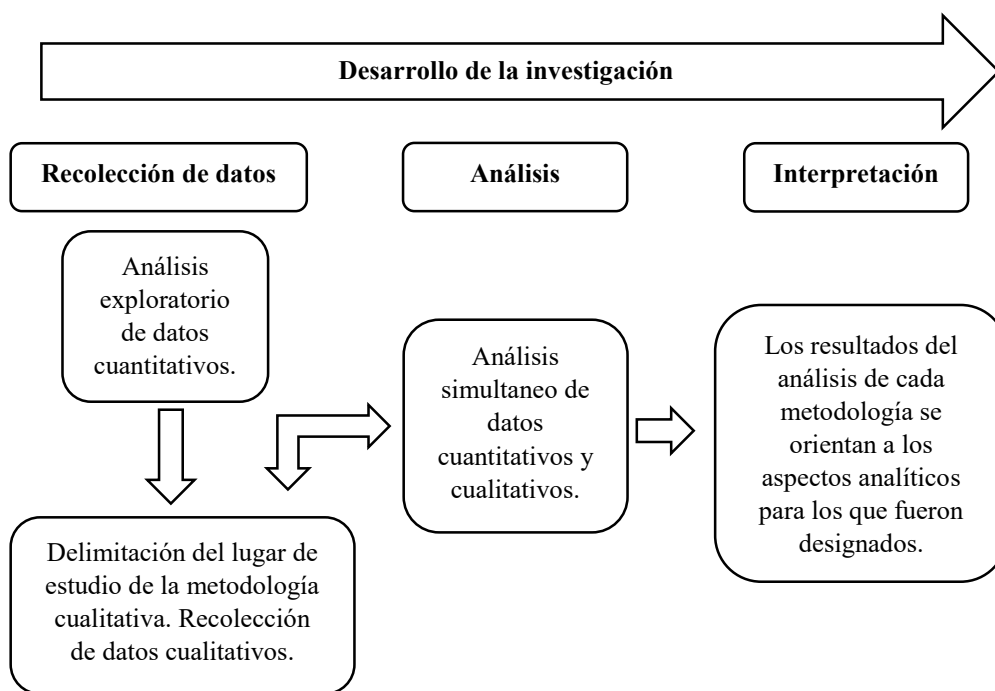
Desarrollo de la investigación

Recolección de datos

Análisis

Interpretación

Análisis exploratorio de datos cuantitativos.

Delimitación del lugar de estudio de la metodología cualitativa. Recolección de datos cualitativos.

Análisis simultaneo de datos cuantitativos y cualitativos.

Los resultados del análisis de cada metodología se orientan a los aspectos analíticos para los que fueron designados.